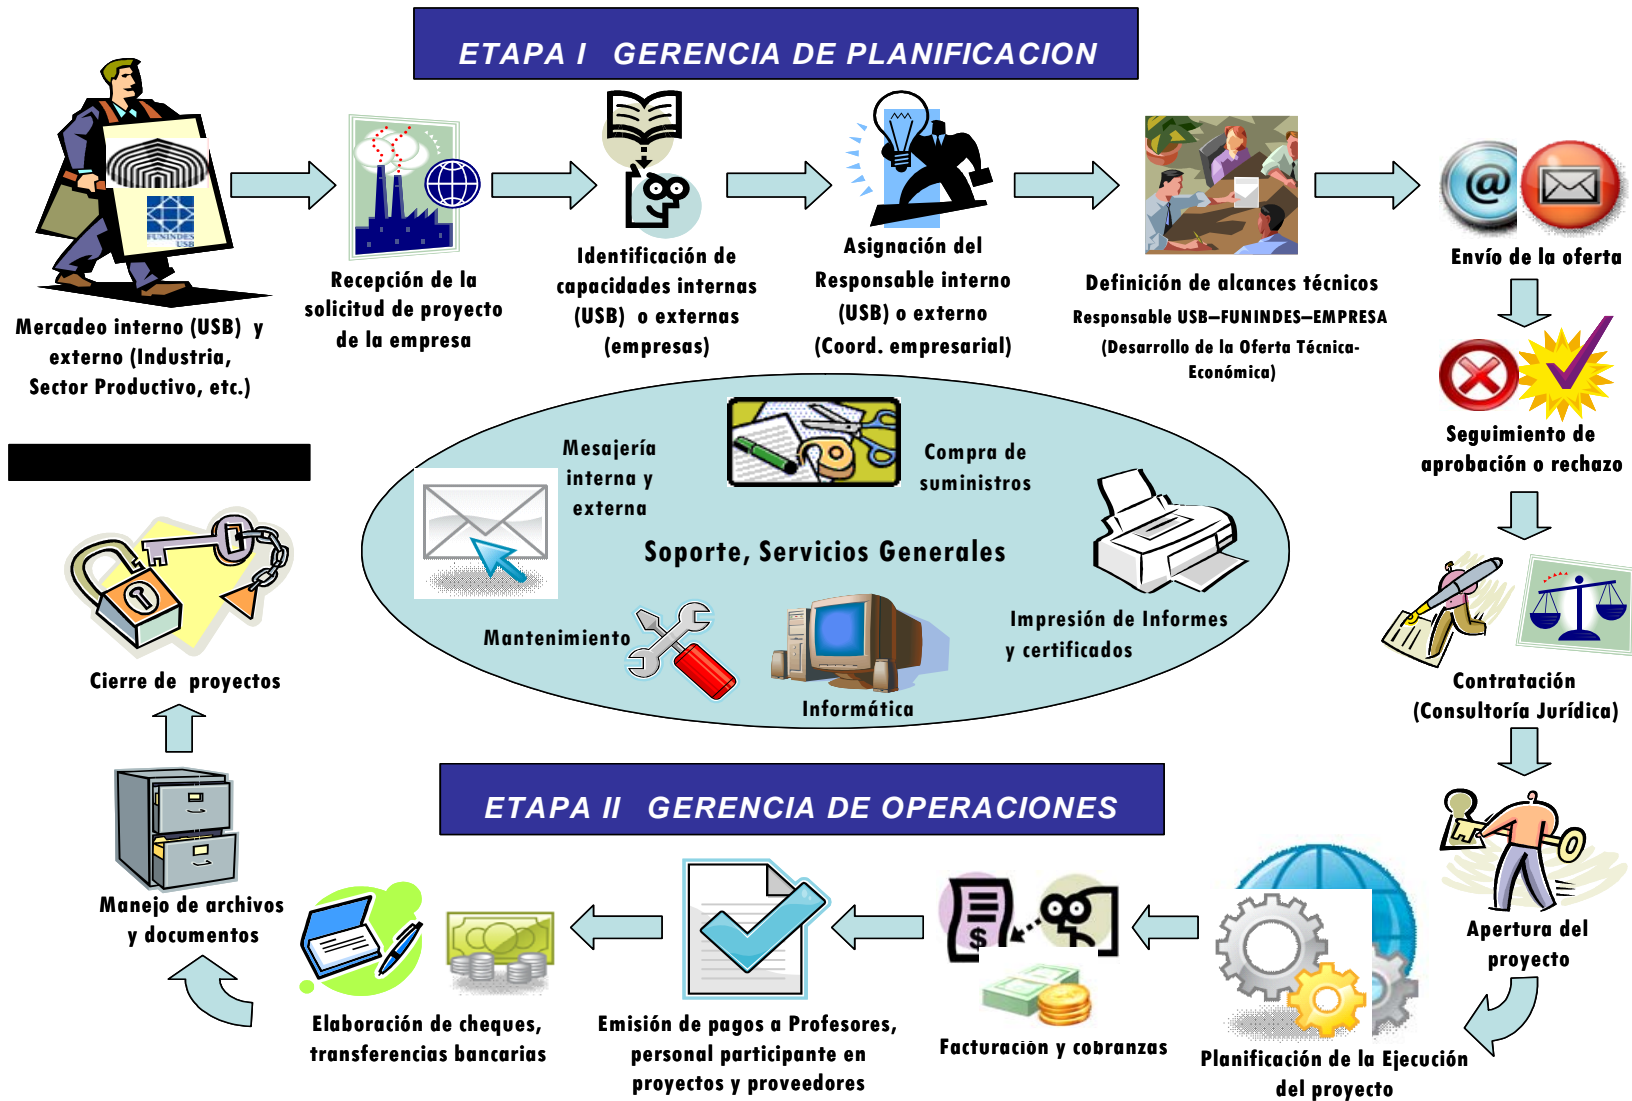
ETAPA I GERENCIA DE PLANIFICACION

FUNINDES USB

Mercadeo interno (USB) y externo (Industria, Sector Productivo, etc.)

Recepción de la solicitud de proyecto de la empresa

Identificación de capacidades internas (USB) o externas (empresas)

Asignación del Responsable interno (USB) o externo (Coord. empresarial)

Definición de alcances técnicos
Responsable USB–FUNINDES–EMPRESA
(Desarrollo de la Oferta Técnica-Económica)

Envío de la oferta

Seguimiento de aprobación o rechazo

Contratación (Consultoría Jurídica)

Apertura del proyecto

Mesajería interna y externa

Compra de suministros

Soporte, Servicios Generales

Mantenimiento

Informática

Impresión de Informes y certificados

Cierre de proyectos

Manejo de archivos y documentos

ETAPA II GERENCIA DE OPERACIONES

Elaboración de cheques, transferencias bancarias

Emisión de pagos a Profesores, personal participante en proyectos y proveedores

Facturación y cobranzas

Planificación de la Ejecución del proyecto